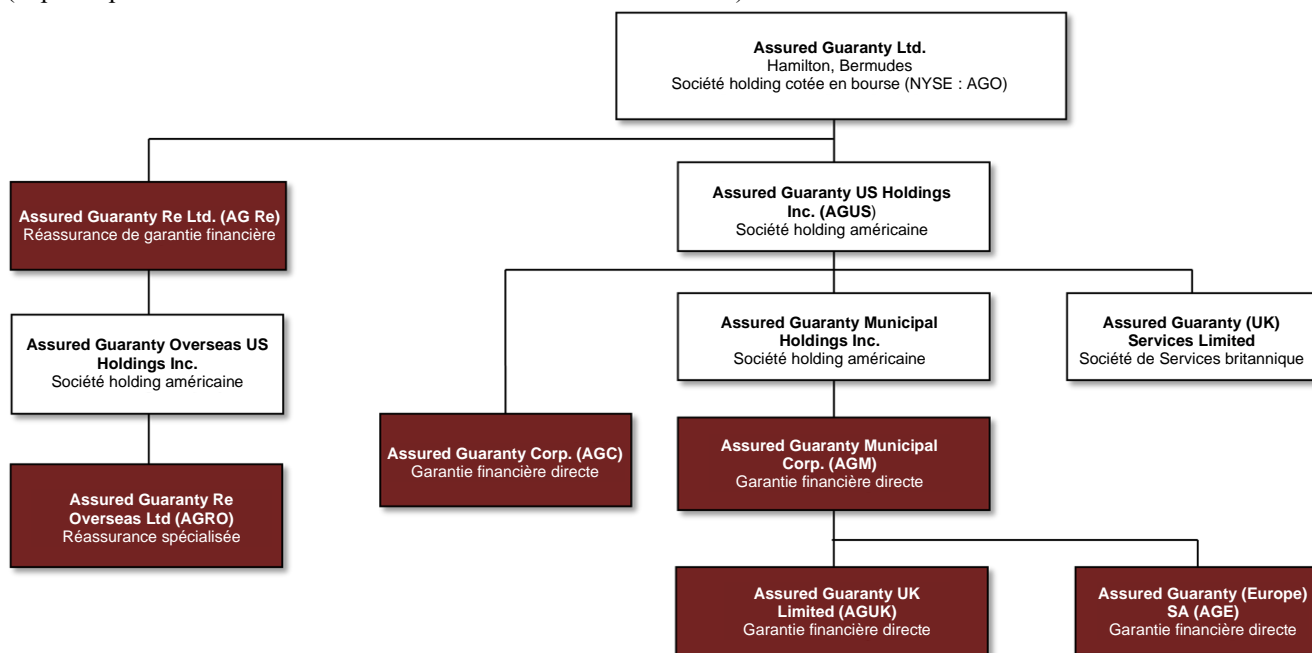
(
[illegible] )

**Assured Guaranty Ltd.**
Hamilton, Bermudes
Société holding cotée en bourse (NYSE : AGO)

**Assured Guaranty Re Ltd. (AG Re)**
Réassurance de garantie financière

**Assured Guaranty US Holdings Inc. (AGUS)**
Société holding américaine

**Assured Guaranty Overseas US Holdings Inc.**
Société holding américaine

**Assured Guaranty Municipal Holdings Inc.**
Société holding américaine

**Assured Guaranty (UK) Services Limited**
Société de Services britannique

**Assured Guaranty Corp. (AGC)**
Garantie financière directe

**Assured Guaranty Municipal Corp. (AGM)**
Garantie financière directe

**Assured Guaranty Re Overseas Ltd (AGRO)**
Réassurance spécialisée

**Assured Guaranty UK Limited (AGUK)**
Garantie financière directe

**Assured Guaranty (Europe) SA (AGE)**
Garantie financière directe